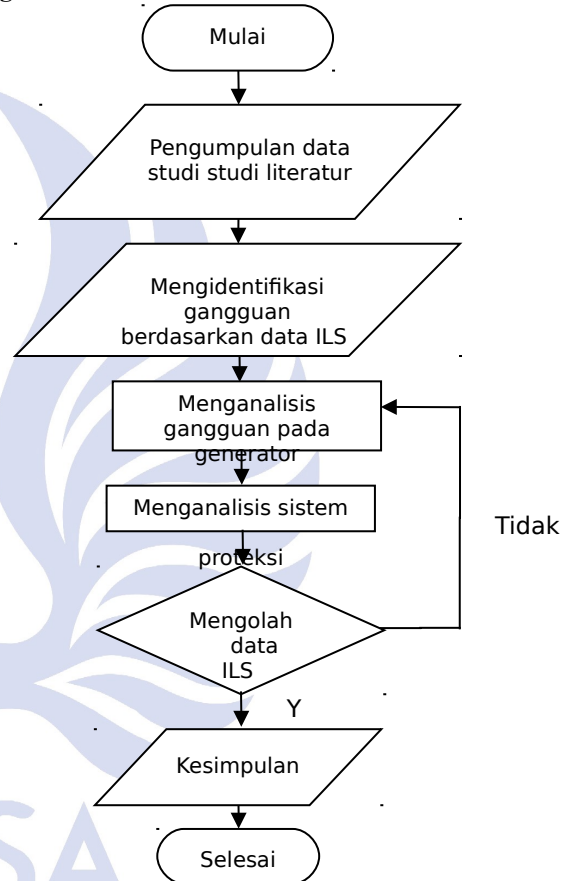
Mulai

Pengumpulan data studi studi literatur

Mengidentifikasi gangguan berdasarkan data ILS

Menganalisis gangguan pada generator

Menganalisis sistem proteksi

Mengolah data ILS

Tidak

Y

Kesimpulan

Selesai